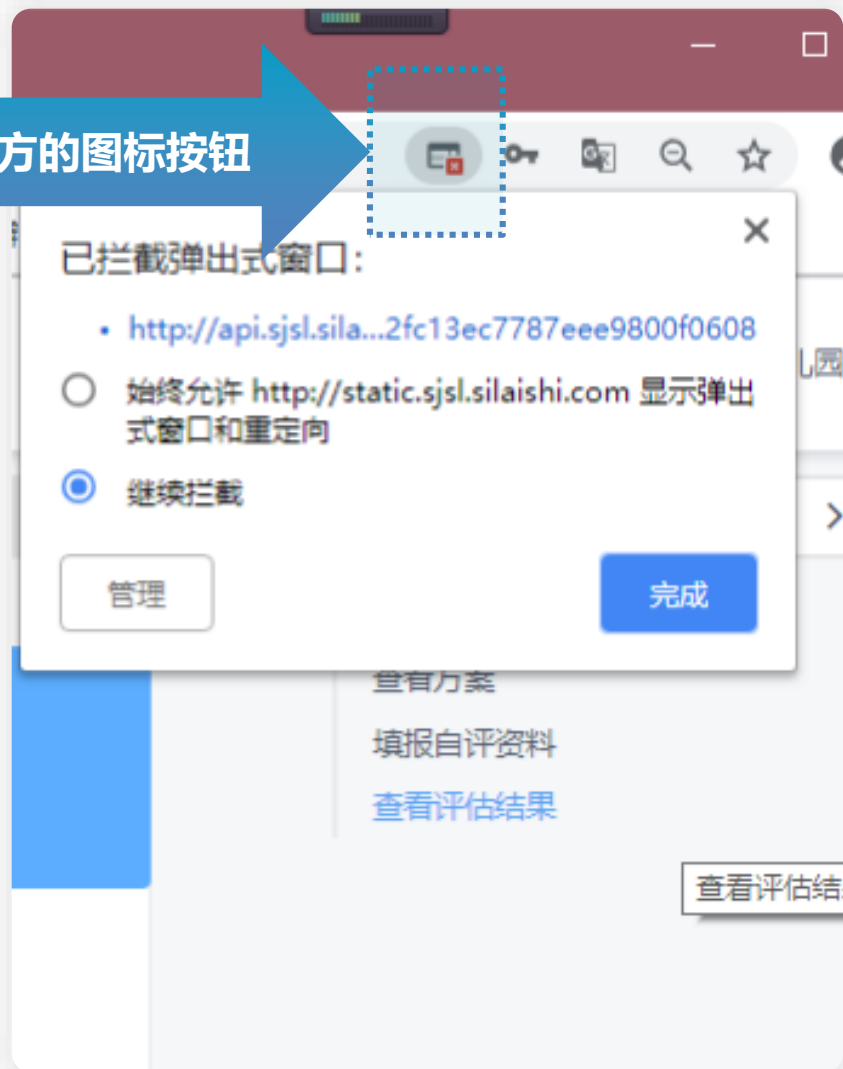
方的图标按钮

已拦截弹出式窗口：

• http://api.sjsl.sila...2fc13ec7787eee9800f0608

始终允许 http://static.sjsl.silaishi.com 显示弹出式窗口和重定向

继续拦截

管理

完成

儿园

查看方案

填报自评资料

查看评估结果

查看评估结